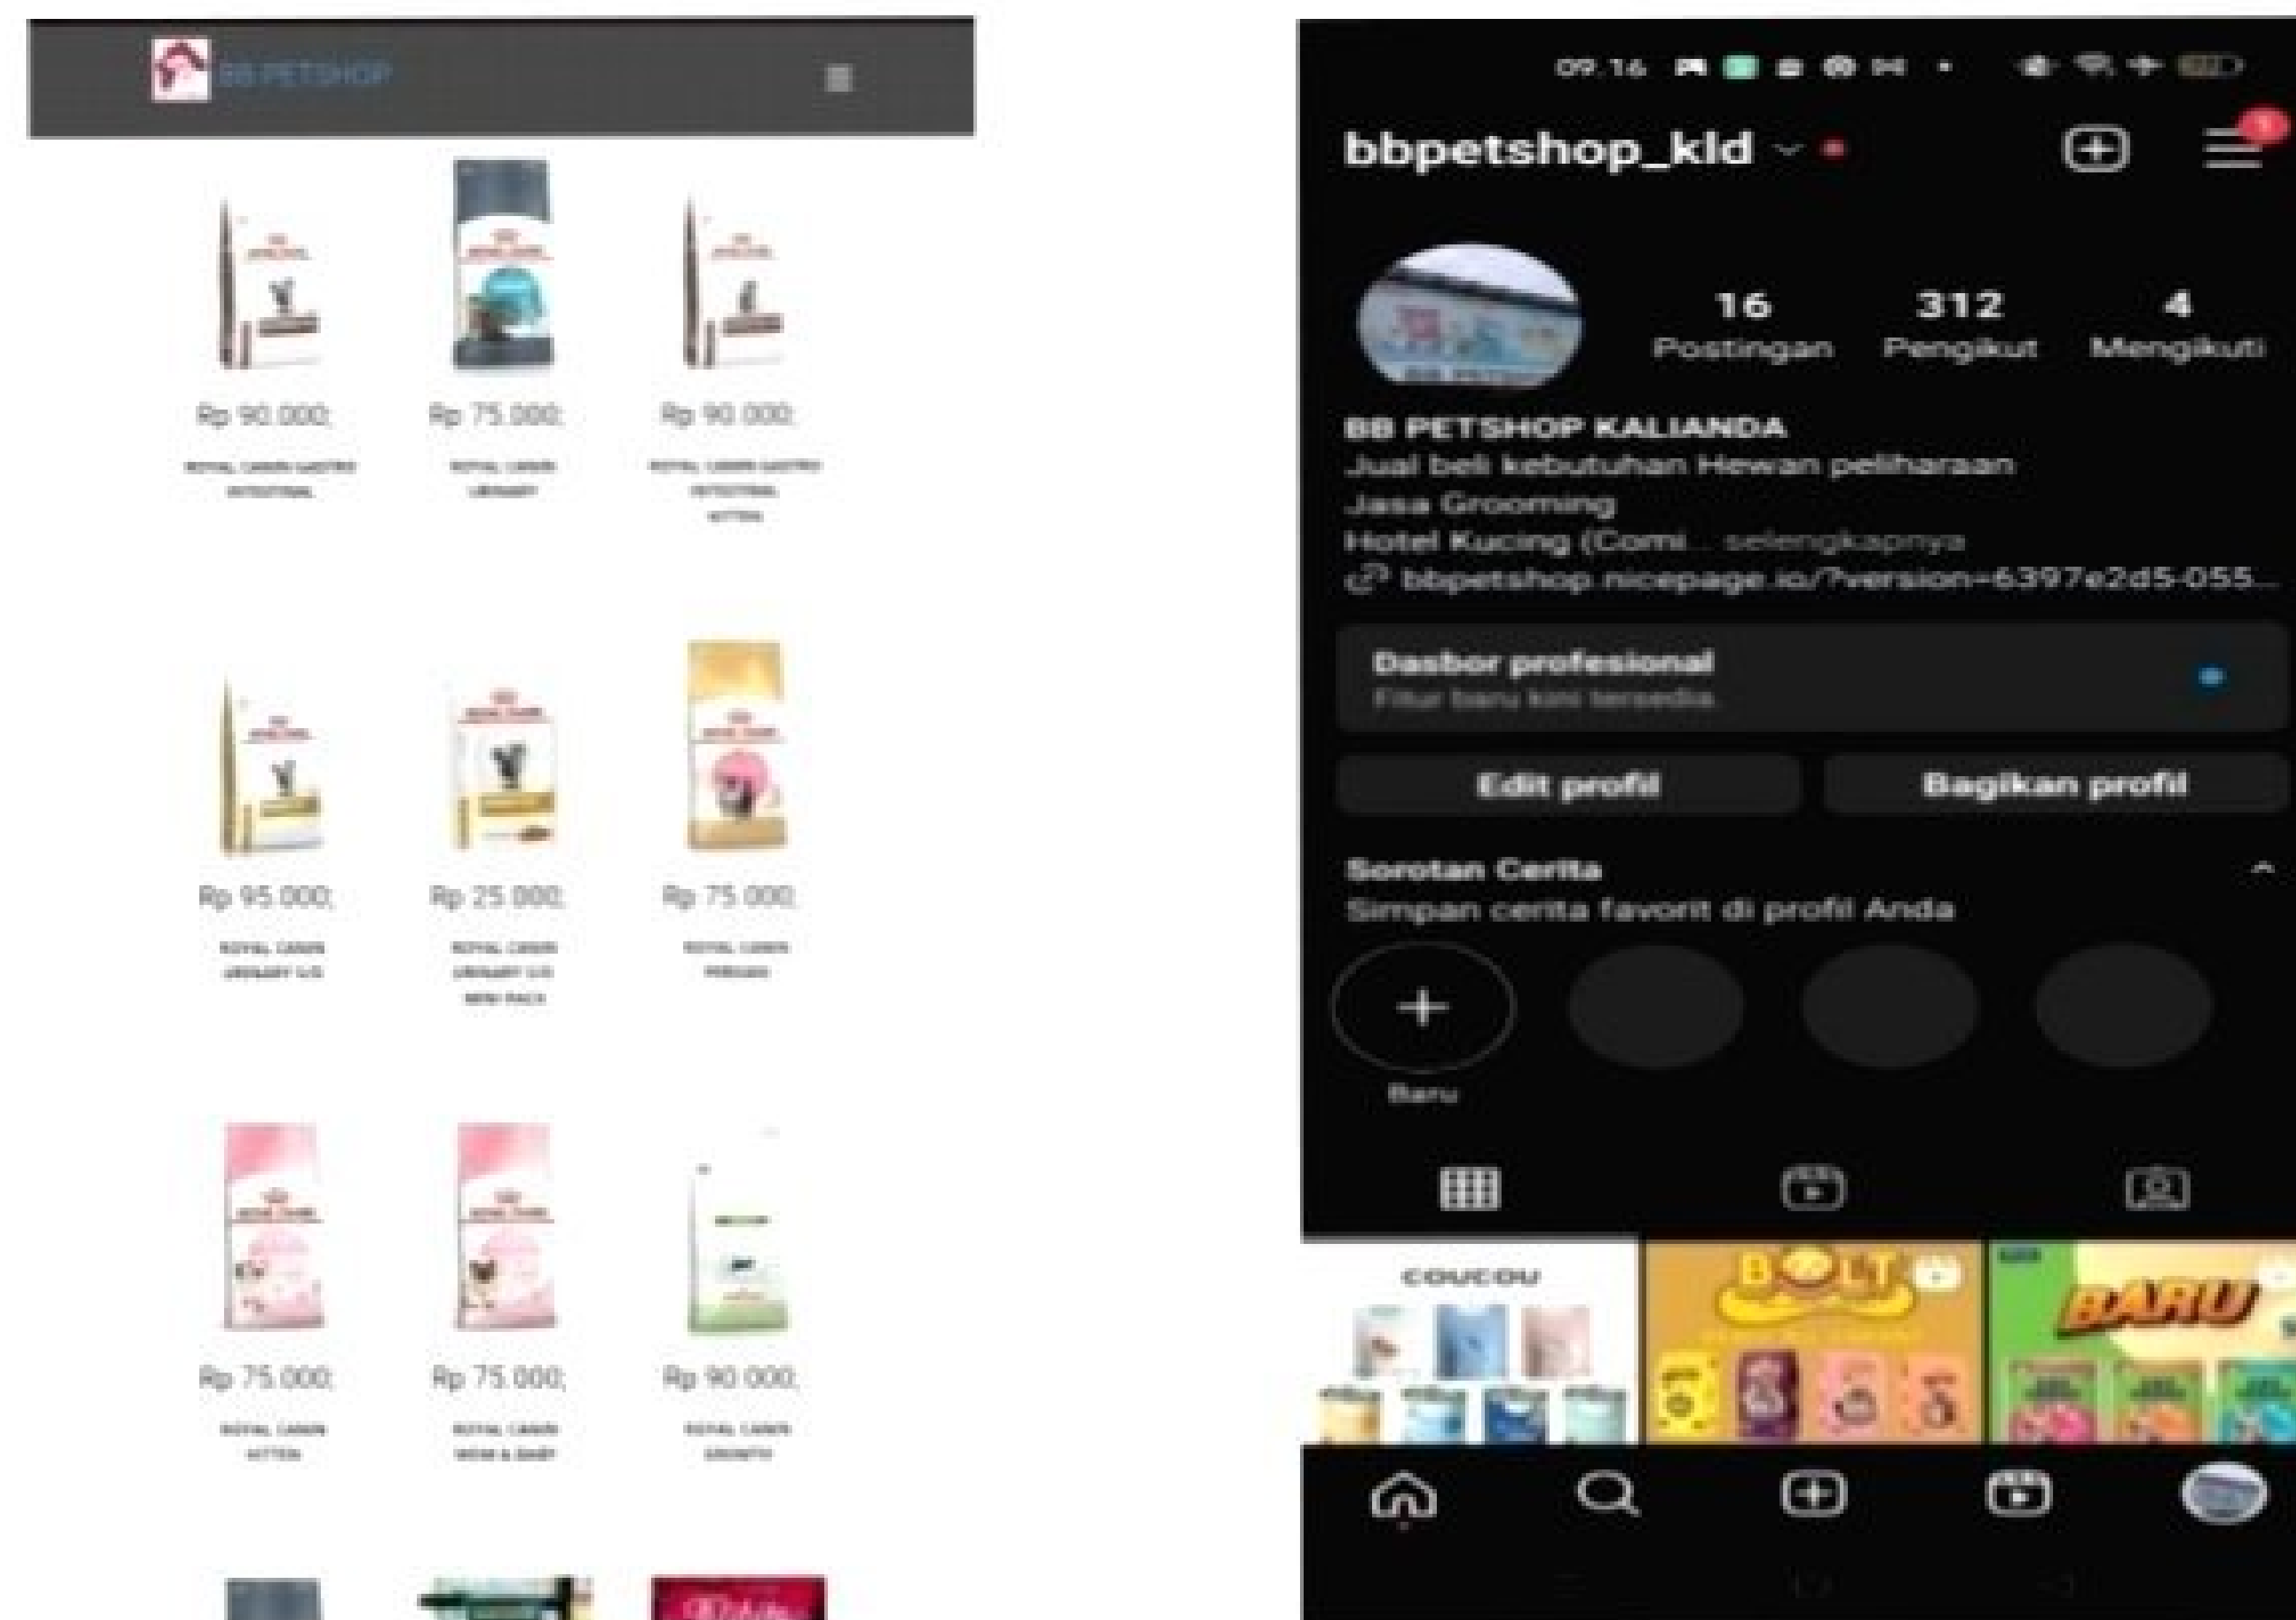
BB PETSHOP

Rp 90.000;
ROYAL CANIN GASTRO INTESTINAL

Rp 75.000;
ROYAL CANIN URINARY

Rp 90.000;
ROYAL CANIN GASTRO INTESTINAL KITTEN

Rp 95.000;
ROYAL CANIN URINARY S/O

Rp 25.000;
ROYAL CANIN URINARY S/O MINI PACK

Rp 75.000;
ROYAL CANIN PERSIAN

Rp 75.000;
ROYAL CANIN KITTEN

Rp 75.000;
ROYAL CANIN MOM & BABY

Rp 90.000;
ROYAL CANIN GROWTH

09.16

bbpetshop_kld

16 Postingan
312 Pengikut
4 Mengikuti

BB PETSHOP KALIANDA
Jual beli kebutuhan Hewan peliharaan
Jasa Grooming
Hotel Kucing (Comi... selengkapnya
bbpetshop.nicepage.io/?version=6397e2d5-055...

Dasbor profesional
Fitur baru kini tersedia

Edit profil
Bagikan profil

Sorotan Cerita
Simpan cerita favorit di profil Anda

Baru

COUCOU
BOLT
BARU